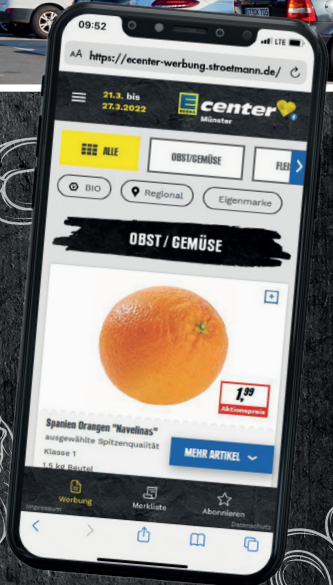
09:52
LTE

AA https://ecenter-werbung.stroetmann.de/

21.3. bis
27.3.2022

E center
Münster

ALLE
OBST/GEMÜSE
FLEI

BIO
Regional
Eigenmarke

OBST / GEMÜSE

1,99
Aktionspreis

Spanien Orangen "Navelinas"
ausgewählte Spitzenqualität
Klasse 1
1,5 kg Beutel

MEHR ARTIKEL

Werbung
Merkliste
Abonnieren
Impressum
Datenschutz